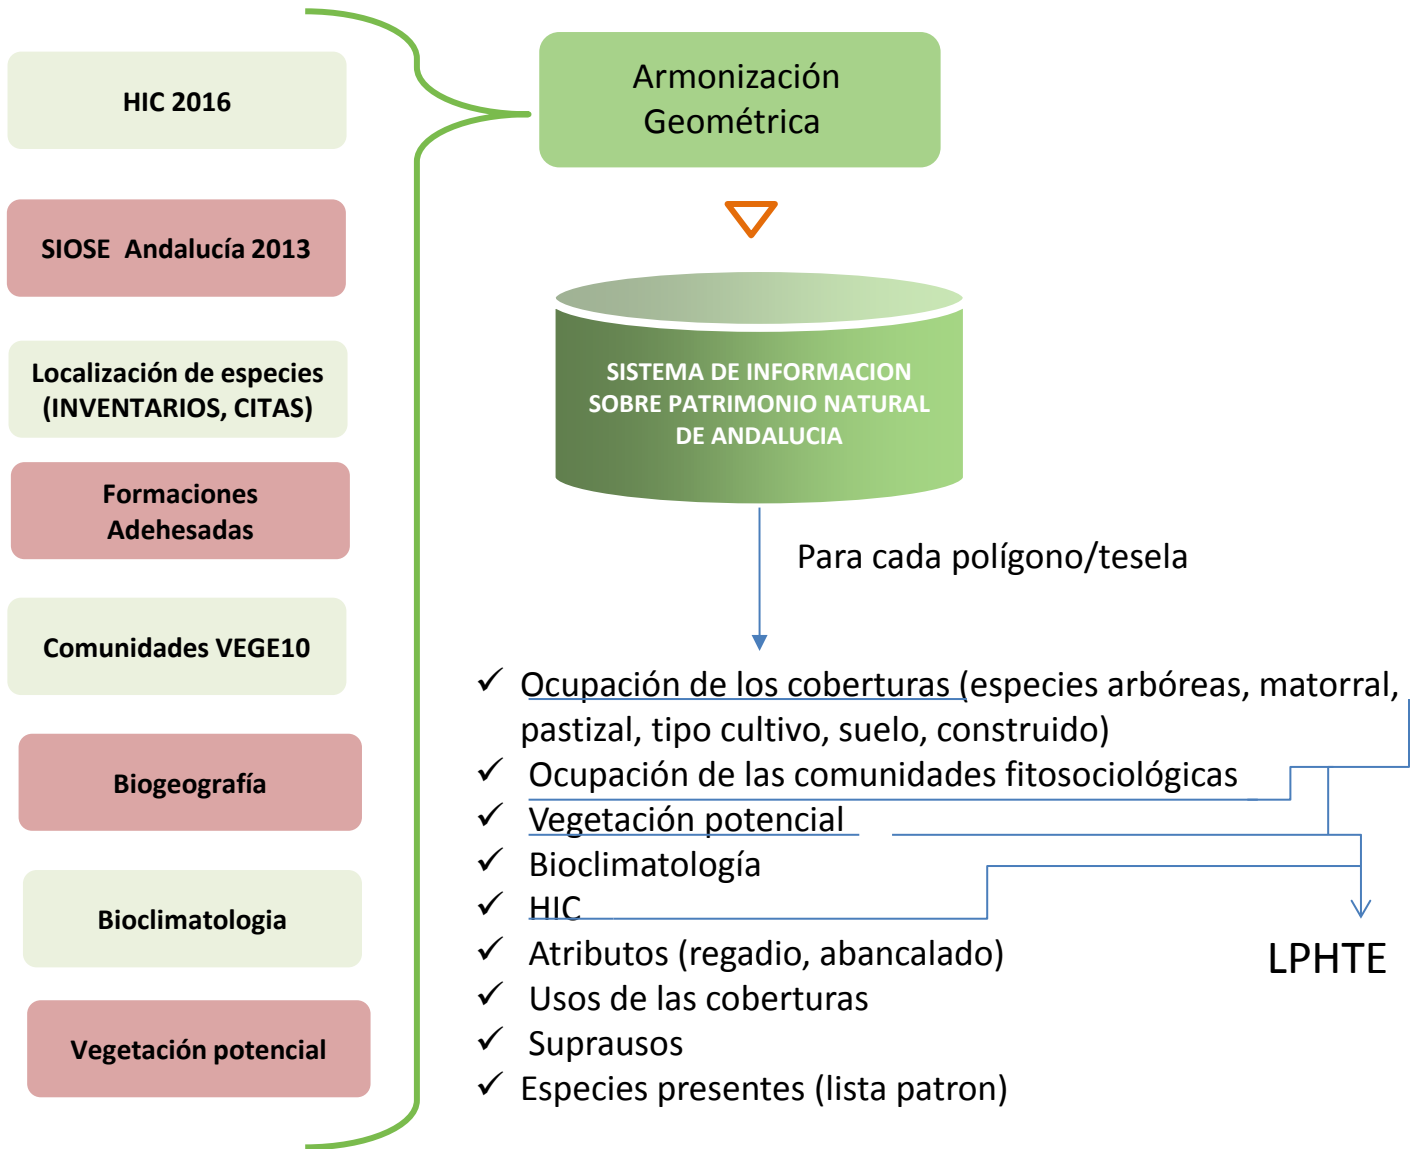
HIC 2016

SIOSE Andalucía 2013

Localización de especies (INVENTARIOS, CITAS)

Formaciones Adehesadas

Comunidades VEGE10

Biogeografía

Bioclimatologia

Vegetación potencial

Armonización Geométrica

SISTEMA DE INFORMACION SOBRE PATRIMONIO NATURAL DE ANDALUCIA

Para cada polígono/tesela

✓ Ocupación de los coberturas (especies arbóreas, matorral, pastizal, tipo cultivo, suelo, construido)
✓ Ocupación de las comunidades fitosociológicas
✓ Vegetación potencial
✓ Bioclimatología
✓ HIC
✓ Atributos (regadio, abancalado)
✓ Usos de las coberturas
✓ Suprausos
✓ Especies presentes (lista patron)

LPHTE